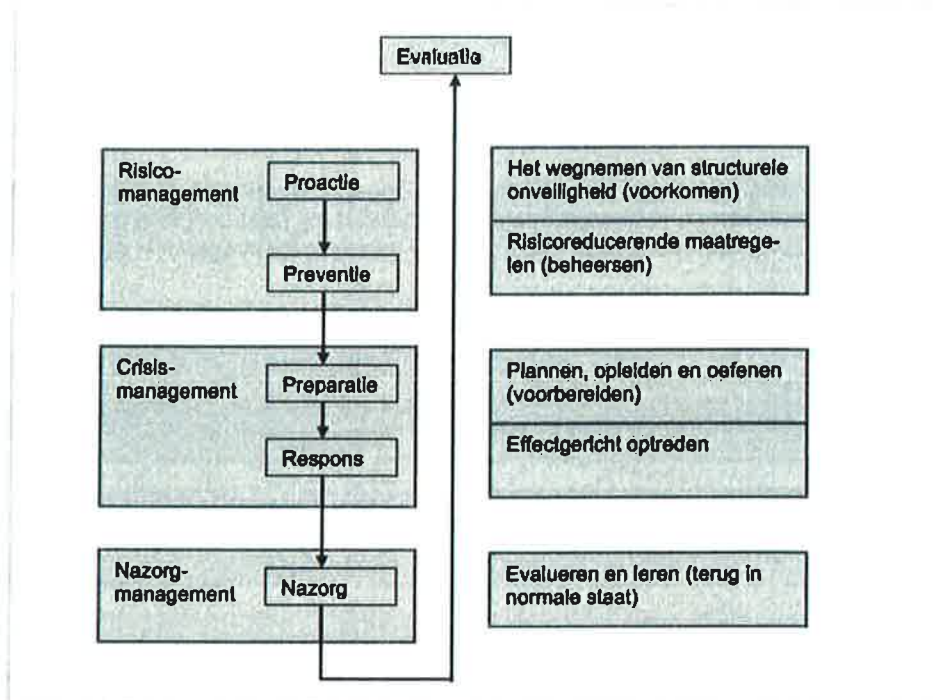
Evaluatie

Risicomanagement

Proactie

Preventie

Crisismanagement

Preparatie

Respons

Nazorgmanagement

Nazorg

Het wegnemen van structurele onveiligheid (voorkomen)

Risicoreducerende maatregelen (beheersen)

Plannen, opleiden en oefenen (voorbereiden)

Effectgericht optreden

Evalueren en leren (terug in normale staat)